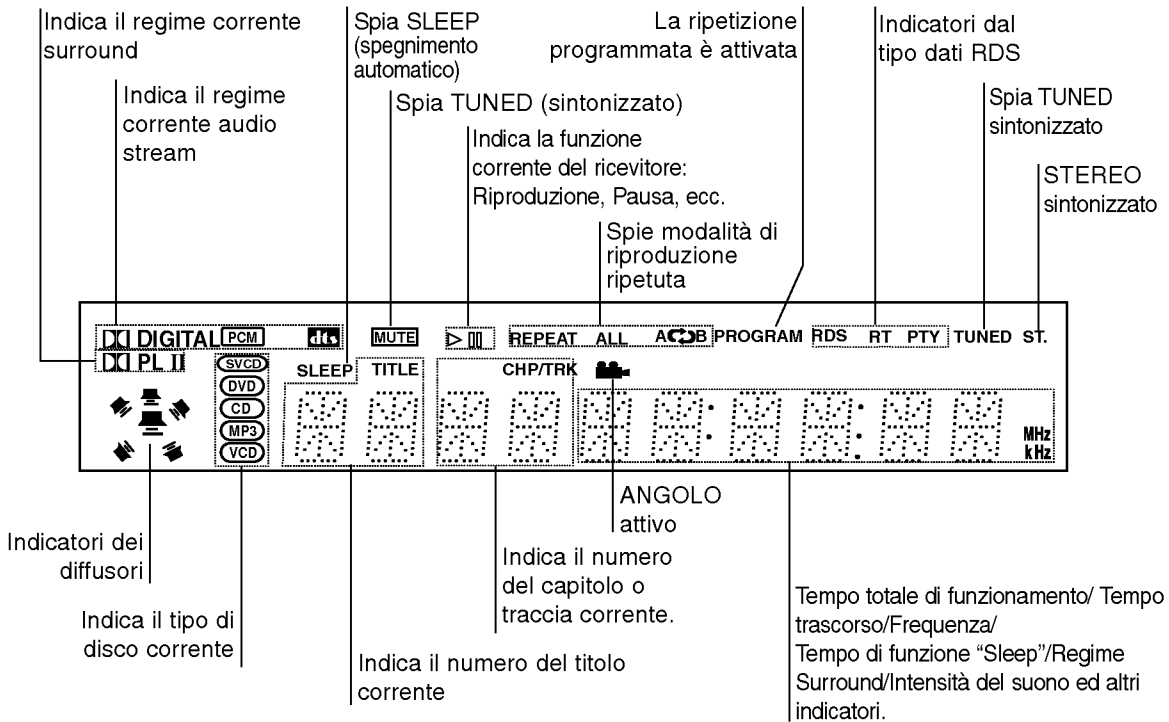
Indica il regime corrente surround

Indica il regime corrente audio stream

Spia SLEEP (spegnimento automatico)

Spia TUNED (sintonizzato)

Indica la funzione corrente del ricevitore: Riproduzione, Pausa, ecc.

La ripetizione programmata è attivata

Spie modalità di riproduzione ripetuta

Indicatori dal tipo dati RDS

Spia TUNED sintonizzato

STEREO sintonizzato

DIGITAL PCM dts MUTE REPEAT ALL A B PROGRAM RDS RT PTY TUNED ST.

PL II

SVCD DVD CD MP3 VCD

SLEEP TITLE CHP/TRK

MHz kHz

ANGOLO attivo

Indicatori dei diffusori

Indica il tipo di disco corrente

Indica il numero del titolo corrente

Indica il numero del capitolo o traccia corrente.

Tempo totale di funzionamento/ Tempo trascorso/Frequenza/
Tempo di funzione "Sleep"/Regime Surround/Intensità del suono ed altri indicatori.